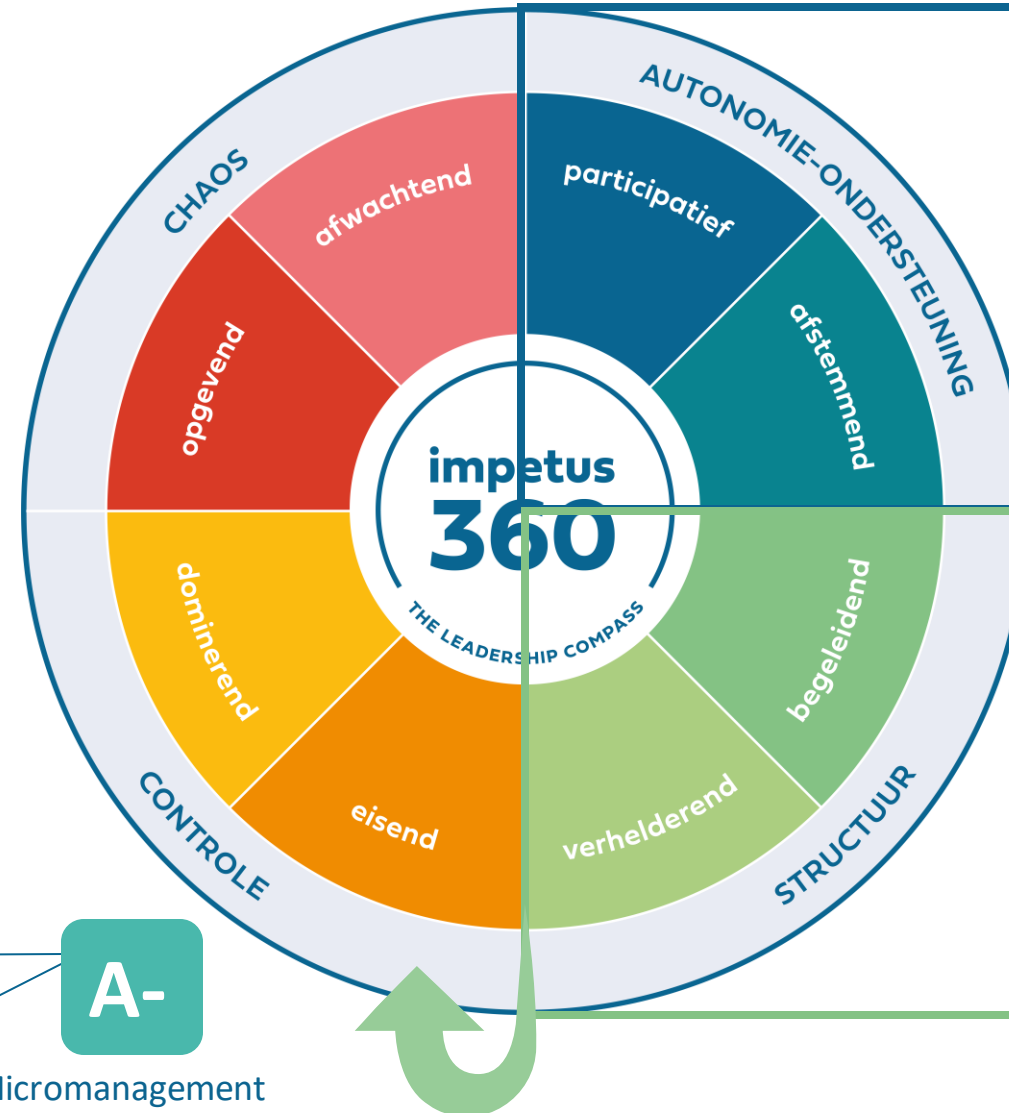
CHAOS

AUTONOMIE-ONDERSTEUNING

afwachtend

participatief

opgevend

afstemmend

impetus 360

THE LEADERSHIP COMPASS

dominerend

begeleidend

eisend

verhelderend

CONTROLE

STRUCTUUR

A-

Micromanagement